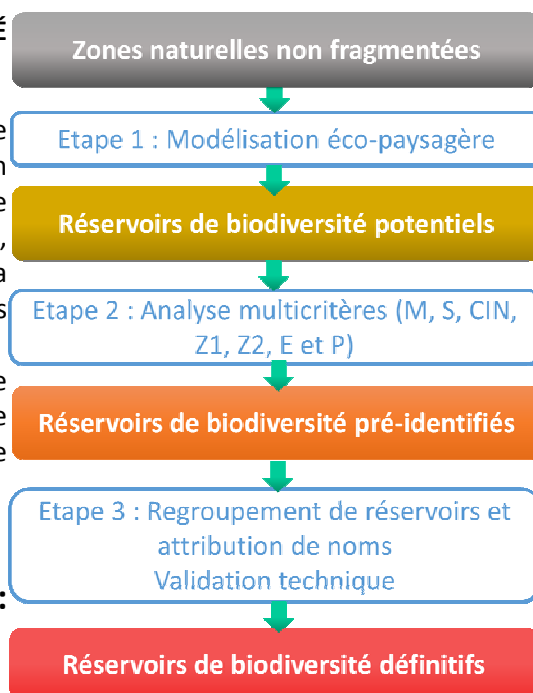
Zones naturelles non fragmentées

Etape 1 : Modélisation éco-paysagère

Réservoirs de biodiversité potentiels

Etape 2 : Analyse multicritères (M, S, CIN, Z1, Z2, E et P)

Réservoirs de biodiversité pré-identifiés

Etape 3 : Regroupement de réservoirs et attribution de noms
Validation technique

Réservoirs de biodiversité définitifs